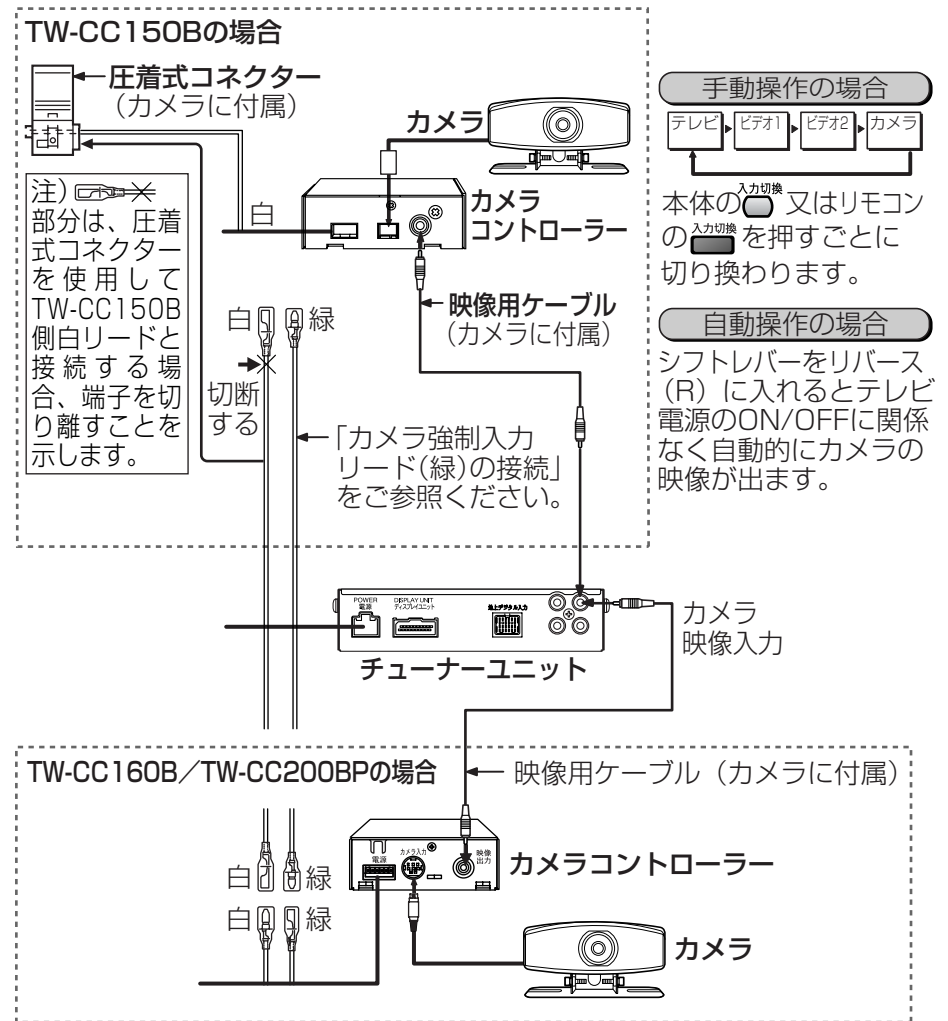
TW-CC150Bの場合

圧着式コネクター
（カメラに付属）

カメラ

白

カメラ
コントローラー

注）部分は、圧着式コネクターを使用してTW-CC150B側白リードと接続する場合、端子を切り離すことを示します。

映像用ケーブル
（カメラに付属）

白 緑

切断
する

「カメラ強制入力リード(緑)の接続」をご参照ください。

手動操作の場合

テレビ ビデオ1 ビデオ2 カメラ

本体の入力切換又はリモコンの入力切換を押すごとに切り換わります。

自動操作の場合

シフトレバーをリバース（R）に入れるとテレビ電源のON/OFFに関係なく自動的にカメラの映像が出ます。

POWER
電源
DISPLAY UNIT
ディスプレイユニット
地上デジタル入力

カメラ
映像入力

チューナーユニット

TW-CC160B／TW-CC200BPの場合

映像用ケーブル（カメラに付属）

電源
カメラ入力
映像
出力

カメラコントローラー

白 緑
白 緑

カメラ